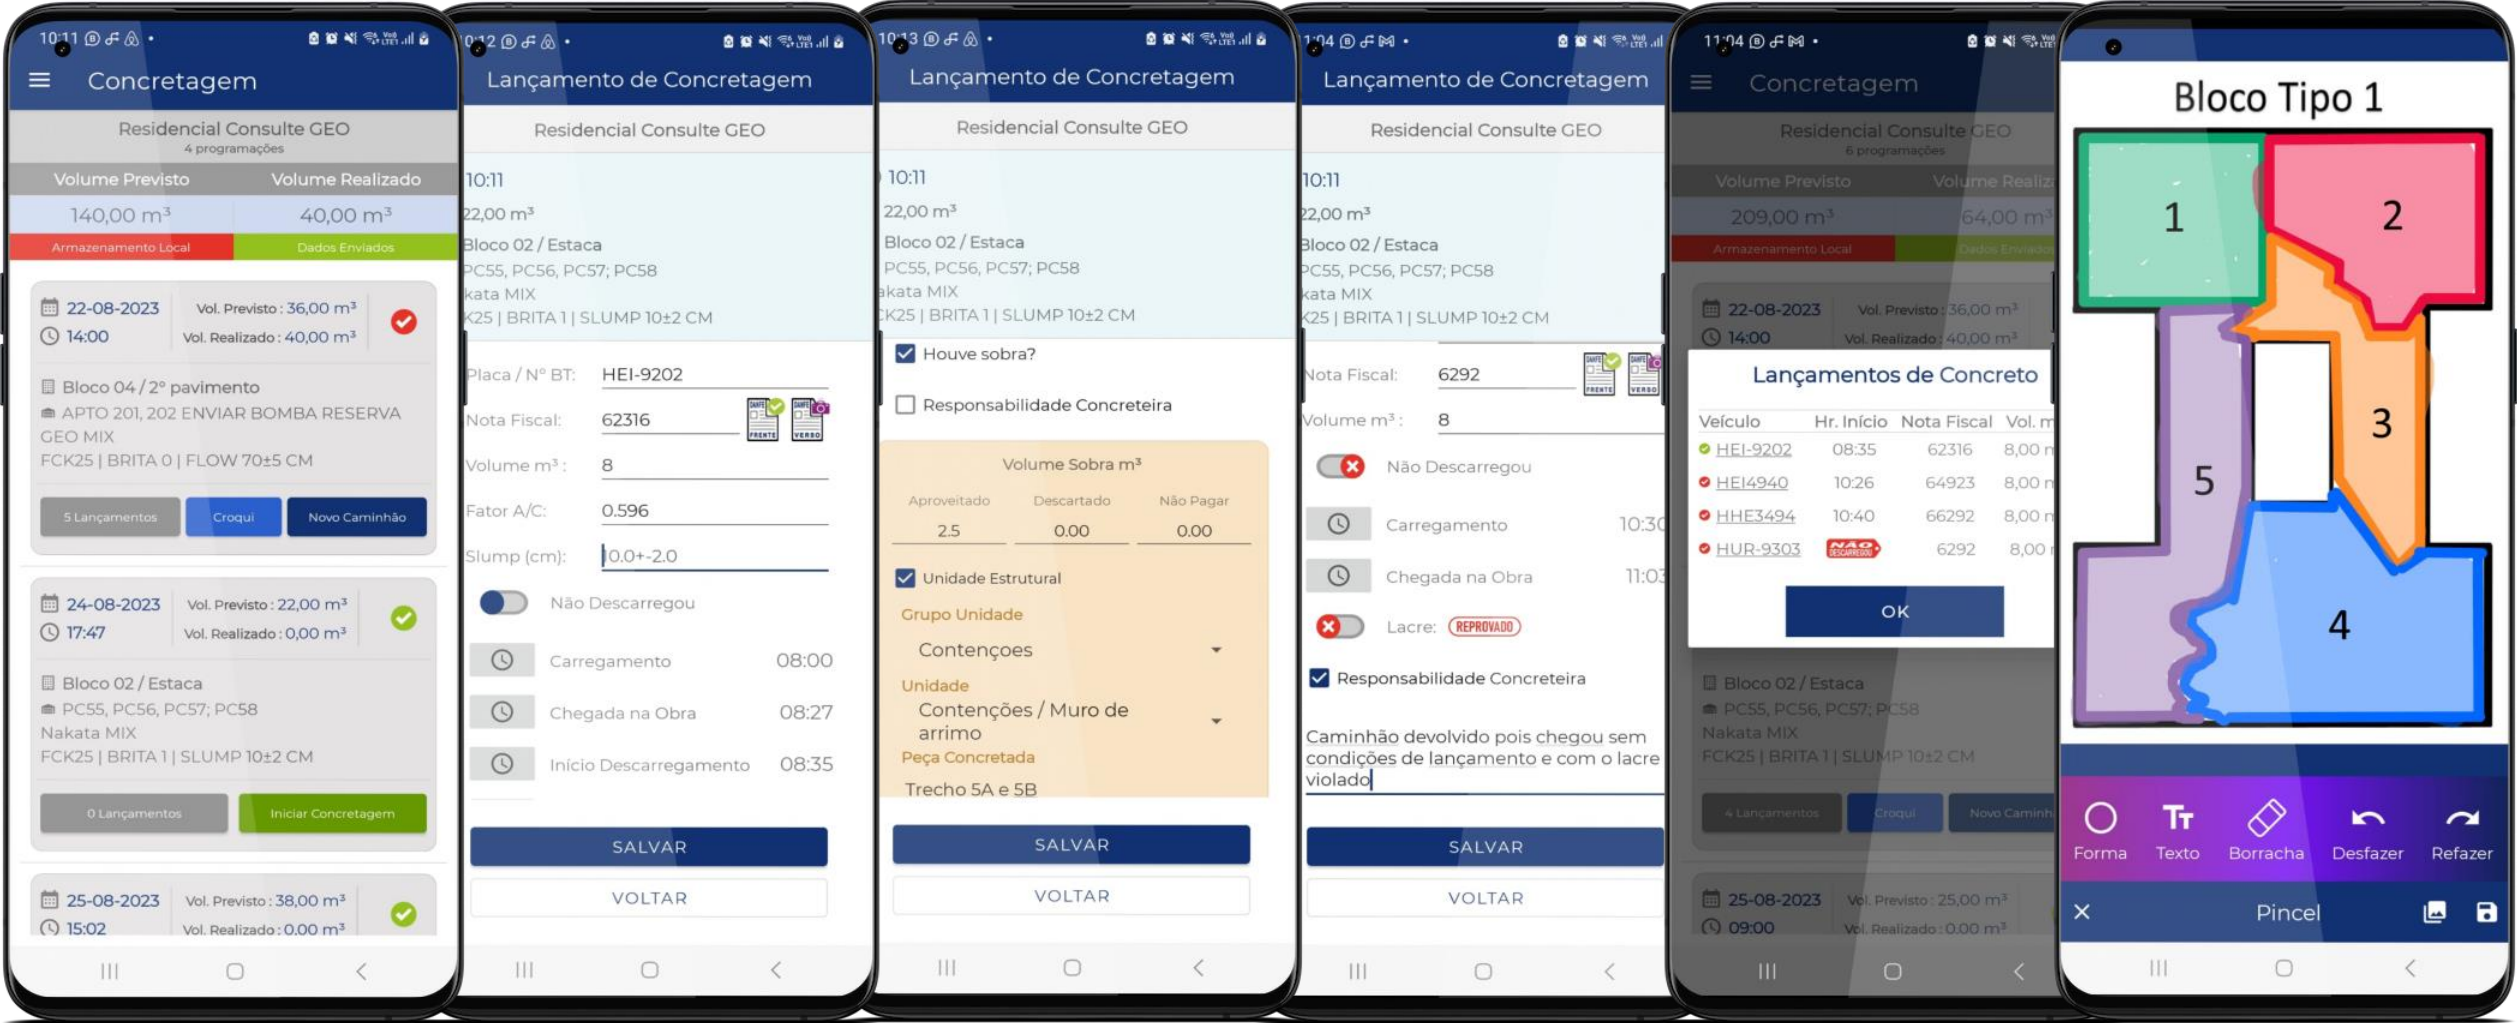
10:11

Concretagem

Residencial Consulte GEO
4 programações

Volume Previsto | Volume Realizado
140,00 m³ | 40,00 m³
Armazenamento Local | Dados Enviados

22-08-2023
14:00
Vol. Previsto : 36,00 m³
Vol. Realizado : 40,00 m³

Bloco 04 / 2° pavimento
APTO 201, 202 ENVIAR BOMBA RESERVA
GEO MIX
FCK25 | BRITA 0 | FLOW 70±5 CM

5 Lançamentos | Croqui | Novo Caminhão

24-08-2023
17:47
Vol. Previsto : 22,00 m³
Vol. Realizado : 0,00 m³

Bloco 02 / Estaca
PC55, PC56, PC57; PC58
Nakata MIX
FCK25 | BRITA 1 | SLUMP 10±2 CM

0 Lançamentos | Iniciar Concretagem

25-08-2023
15:02
Vol. Previsto : 38,00 m³
Vol. Realizado : 0,00 m³

10:12

Lançamento de Concretagem

Residencial Consulte GEO

10:11
22,00 m³
Bloco 02 / Estaca
PC55, PC56, PC57; PC58
kata MIX
K25 | BRITA 1 | SLUMP 10±2 CM

Placa / N° BT: HEI-9202
Nota Fiscal: 62316
FRENTE VERSO
Volume m³ : 8
Fator A/C: 0.596
Slump (cm): 10.0+-2.0
Não Descarregou
Carregamento 08:00
Chegada na Obra 08:27
Início Descarregamento 08:35

SALVAR
VOLTAR

10:13

Lançamento de Concretagem

Residencial Consulte GEO

10:11
22,00 m³
Bloco 02 / Estaca
PC55, PC56, PC57; PC58
kata MIX
CK25 | BRITA 1 | SLUMP 10±2 CM

Houve sobra?
Responsabilidade Concreteira

Volume Sobra m³
Aproveitado | Descartado | Não Pagar
2.5 | 0.00 | 0.00

Unidade Estrutural
Grupo Unidade
Contençoes
Unidade
Contenções / Muro de arrimo
Peça Concretada
Trecho 5A e 5B

SALVAR
VOLTAR

11:04

Lançamento de Concretagem

Residencial Consulte GEO

10:11
22,00 m³
Bloco 02 / Estaca
PC55, PC56, PC57; PC58
kata MIX
K25 | BRITA 1 | SLUMP 10±2 CM

Nota Fiscal: 6292
FRENTE VERSO
Volume m³ : 8
Não Descarregou
Carregamento 10:30
Chegada na Obra 11:03
Lacre: REPROVADO
Responsabilidade Concreteira

Caminhão devolvido pois chegou sem condições de lançamento e com o lacre violado

SALVAR
VOLTAR

11:04

Concretagem

Residencial Consulte GEO
6 programações
Volume Previsto | Volume Realiz
209,00 m³ | 64,00 m³
Armazenamento Local | Dados Enviado

22-08-2023
14:00
Vol. Previsto : 36,00 m³
Vol. Realizado : 40,00 m³

Lançamentos de Concreto

| Veículo | Hr. Início | Nota Fiscal | Vol. m |
|---|---|---|---|
| HEI-9202 | 08:35 | 62316 | 8,00 |
| HEI4940 | 10:26 | 64923 | 8,00 |
| HHE3494 | 10:40 | 66292 | 8,00 |
| HUR-9303 | NÃO DESCARREGOU | 6292 | 8,00 |

OK

Bloco 02 / Estaca
PC55, PC56, PC57; PC58
Nakata MIX
FCK25 | BRITA 1 | SLUMP 10±2 CM

4 Lançamentos | Croqui | Novo Caminh

25-08-2023
09:00
Vol. Previsto : 25,00 m³
Vol. Realizado : 0,00 m³

Bloco Tipo 1
1
2
3
5
4

Forma | Texto | Borracha | Desfazer | Refazer
Pincel